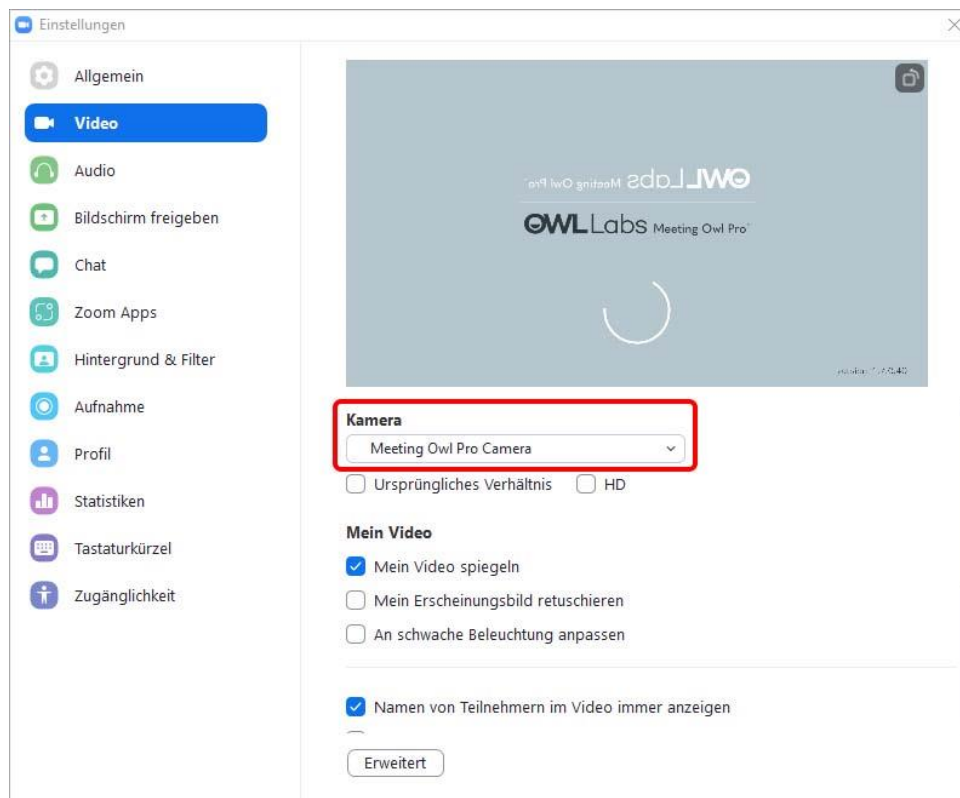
Einstellungen

Allgemein
Video
Audio
Bildschirm freigeben
Chat
Zoom Apps
Hintergrund & Filter
Aufnahme
Profil
Statistiken
Tastaturkürzel
Zugänglichkeit

OWL Labs Meeting Owl Pro

OWL Labs Meeting Owl Pro

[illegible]

Kamera
Meeting Owl Pro Camera

Ursprüngliches Verhältnis
HD

Mein Video
Mein Video spiegeln
Mein Erscheinungsbild retuschieren
An schwache Beleuchtung anpassen

Namen von Teilnehmern im Video immer anzeigen

Erweitert